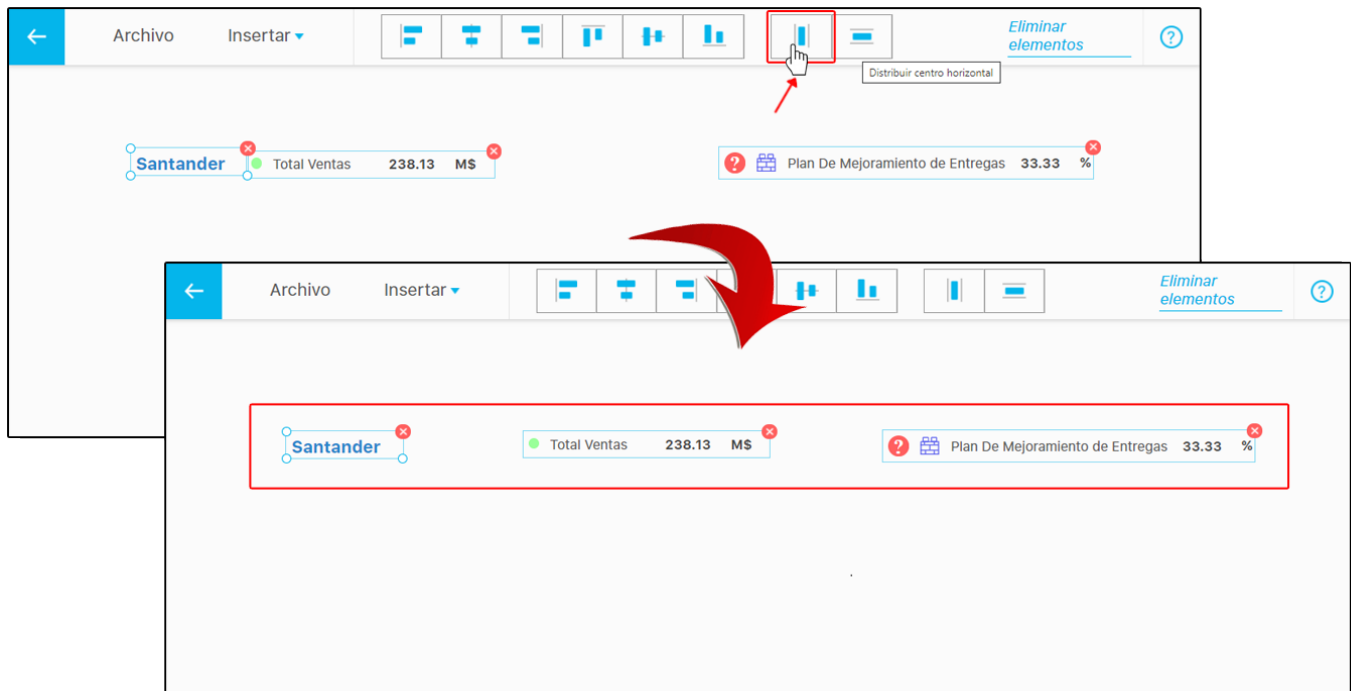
Archivo Insertar

Eliminar elementos

Distribuir centro horizontal

Santander

Total Ventas 238.13 M$

Plan De Mejoramiento de Entregas 33.33 %

Archivo Insertar

Eliminar elementos

Santander

Total Ventas 238.13 M$

Plan De Mejoramiento de Entregas 33.33 %